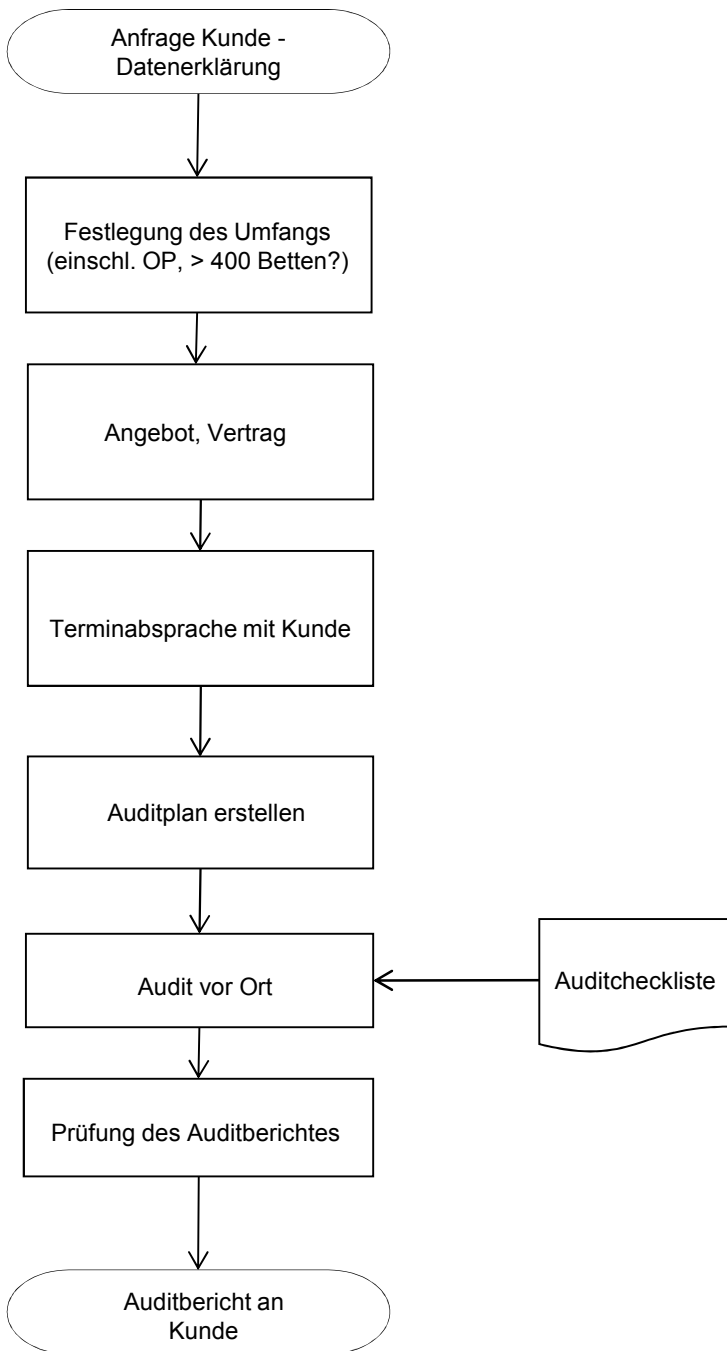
Anfrage Kunde - Datenerklärung

Festlegung des Umfangs (einschl. OP, > 400 Betten?)

Angebot, Vertrag

Terminabsprache mit Kunde

Auditplan erstellen

Audit vor Ort

Auditcheckliste

Prüfung des Auditberichtes

Auditbericht an Kunde